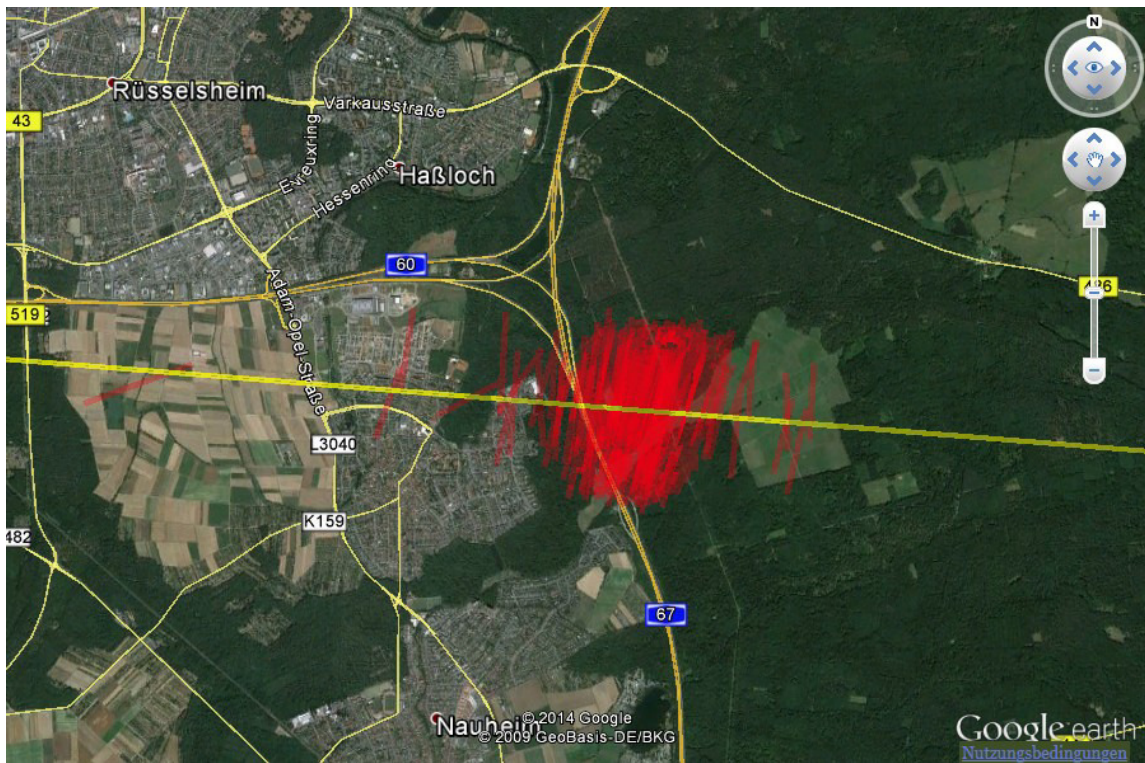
N

Rüsselsheim

Varkausstraße

43

Evreuxring

Hessenring

Haßloch

60

486

519

Adam-Opel-Straße

L3040

K159

482

67

Nauheim

© 2014 Google
© 2009 GeoBasis-DE/BKG

Google earth

Nutzungsbedingungen